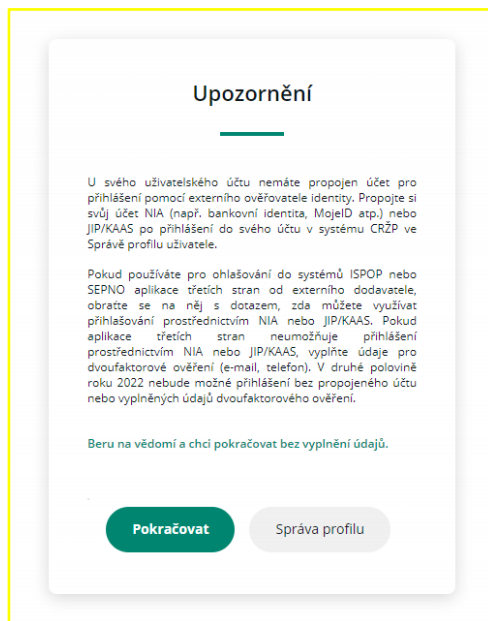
Upozornění

U svého uživatelského účtu nemáte propojen účet pro přihlášení pomocí externího ověřovatele identity. Propojte si svůj účet NIA (např. bankovní identita, MojeID atp.) nebo JIP/KAAS po přihlášení do svého účtu v systému CRŽP ve Správě profilu uživatele.

Pokud používáte pro ohlašování do systémů ISPOP nebo SEPNO aplikace třetích stran od externího dodavatele, obraťte se na něj s dotazem, zda můžete využívat přihlašování prostřednictvím NIA nebo JIP/KAAS. Pokud aplikace třetích stran neumožňuje přihlášení prostřednictvím NIA nebo JIP/KAAS, vyplňte údaje pro dvoufaktorové ověření (e-mail, telefon). V druhé polovině roku 2022 nebude možné přihlášení bez propojeného účtu nebo vyplněných údajů dvoufaktorového ověření.

Beru na vědomí a chci pokračovat bez vyplnění údajů.

Pokračovat

Správa profilu